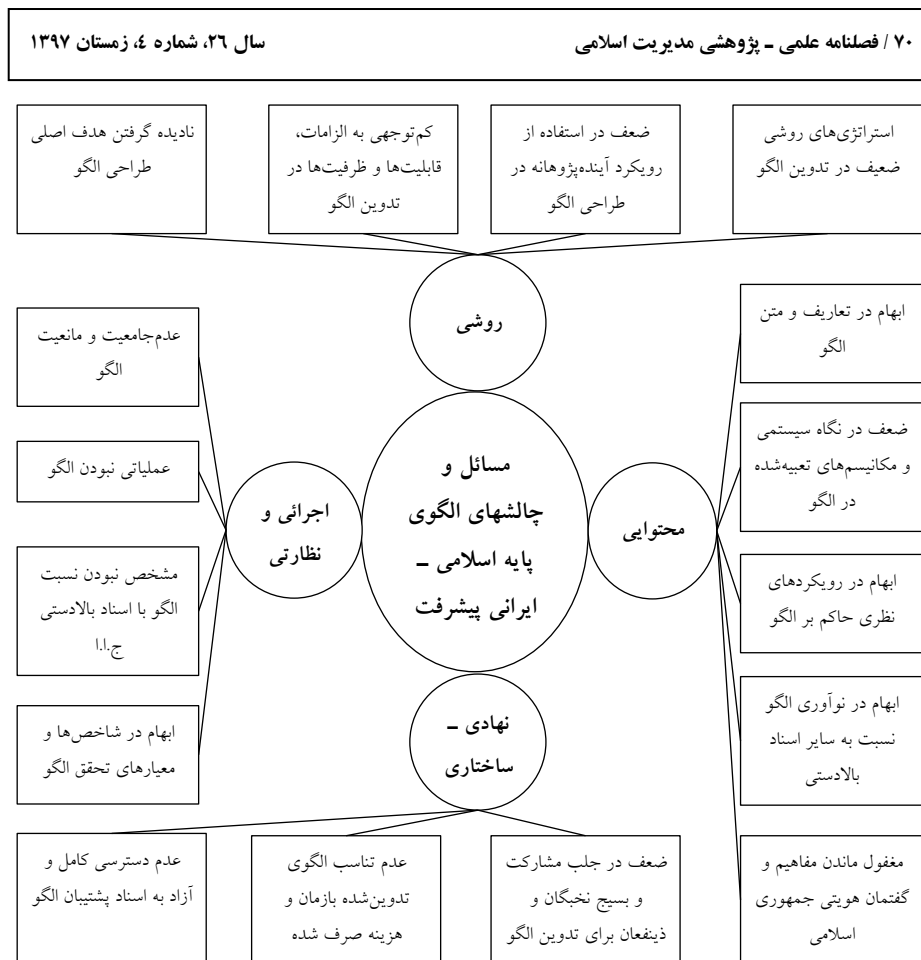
۷۰ / فصلنامه علمی ـ پژوهشی مدیریت اسلامی

سال ۲۶، شماره ٤، زمستان ۱۳۹۷

استراتژی‌های روشی ضعیف در تدوین الگو

ضعف در استفاده از رویکرد آینده‌پژوهانه در طراحی الگو

کم‌توجهی به الزامات، قابلیت‌ها و ظرفیت‌ها در تدوین الگو

نادیده گرفتن هدف اصلی طراحی الگو

روشی

ابهام در تعاریف و متن الگو

ضعف در نگاه سیستمی و مکانیسم‌های تعبیه‌شده در الگو

ابهام در رویکردهای نظری حاکم بر الگو

ابهام در نوآوری الگو نسبت به سایر اسناد بالادستی

مغفول ماندن مفاهیم و گفتمان هویتی جمهوری اسلامی

محتوایی

مسائل و چالشهای الگوی پایه اسلامی ـ ایرانی پیشرفت

اجرائی و نظارتی

عدم‌جامعیت و مانعیت الگو

عملیاتی نبودن الگو

مشخص نبودن نسبت الگو با اسناد بالادستی ج.ا.ا

ابهام در شاخص‌ها و معیارهای تحقق الگو

نهادی ـ ساختاری

ضعف در جلب مشارکت و بسیج نخبگان و ذینفعان برای تدوین الگو

عدم تناسب الگوی تدوین‌شده بازمان و هزینه صرف شده

عدم دسترسی کامل و آزاد به اسناد پشتیبان الگو